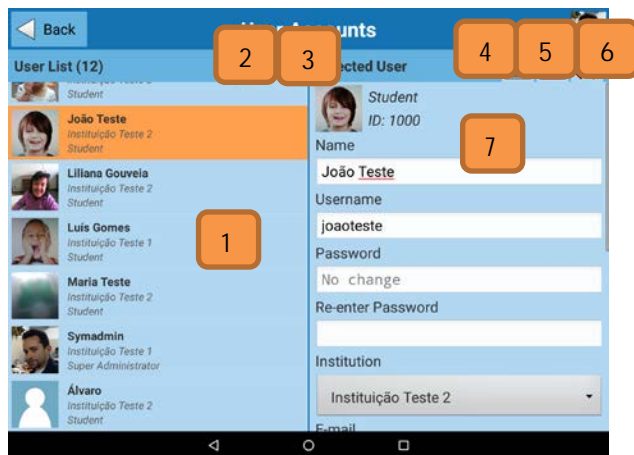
Back

User Accounts

User List (12)

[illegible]
Student

João Teste
Instituição Teste 2
Student

Liliana Gouveia
Instituição Teste 2
Student

Luís Gomes
Instituição Teste 1
Student

Maria Teste
Instituição Teste 2
Student

Symadmin
Instituição Teste 1
Super Administrator

Álvaro
Instituição Teste 2
Student

1

2

3

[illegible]ected User

4

5

6

Student
ID: 1000

7

Name
João Teste

Username
joaoteste

Password
No change

Re-enter Password

Institution
Instituição Teste 2

E-mail